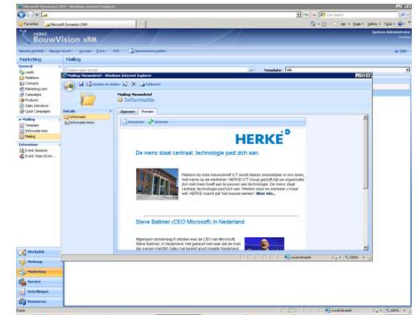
HERKE

De mens staat centraal, technologie past zich aan.

Steve Ballmer (CEO Microsoft) in Nederland

BouwVision xRM

Marketing

Mailing

Mailing Nieuwsbrief - Windows Internet Explorer

Informatie

Algemeen

Preview

Marketing

Verkoop

Service

Instellingen

Resources

Werkplek

Lokaal intranet

100%